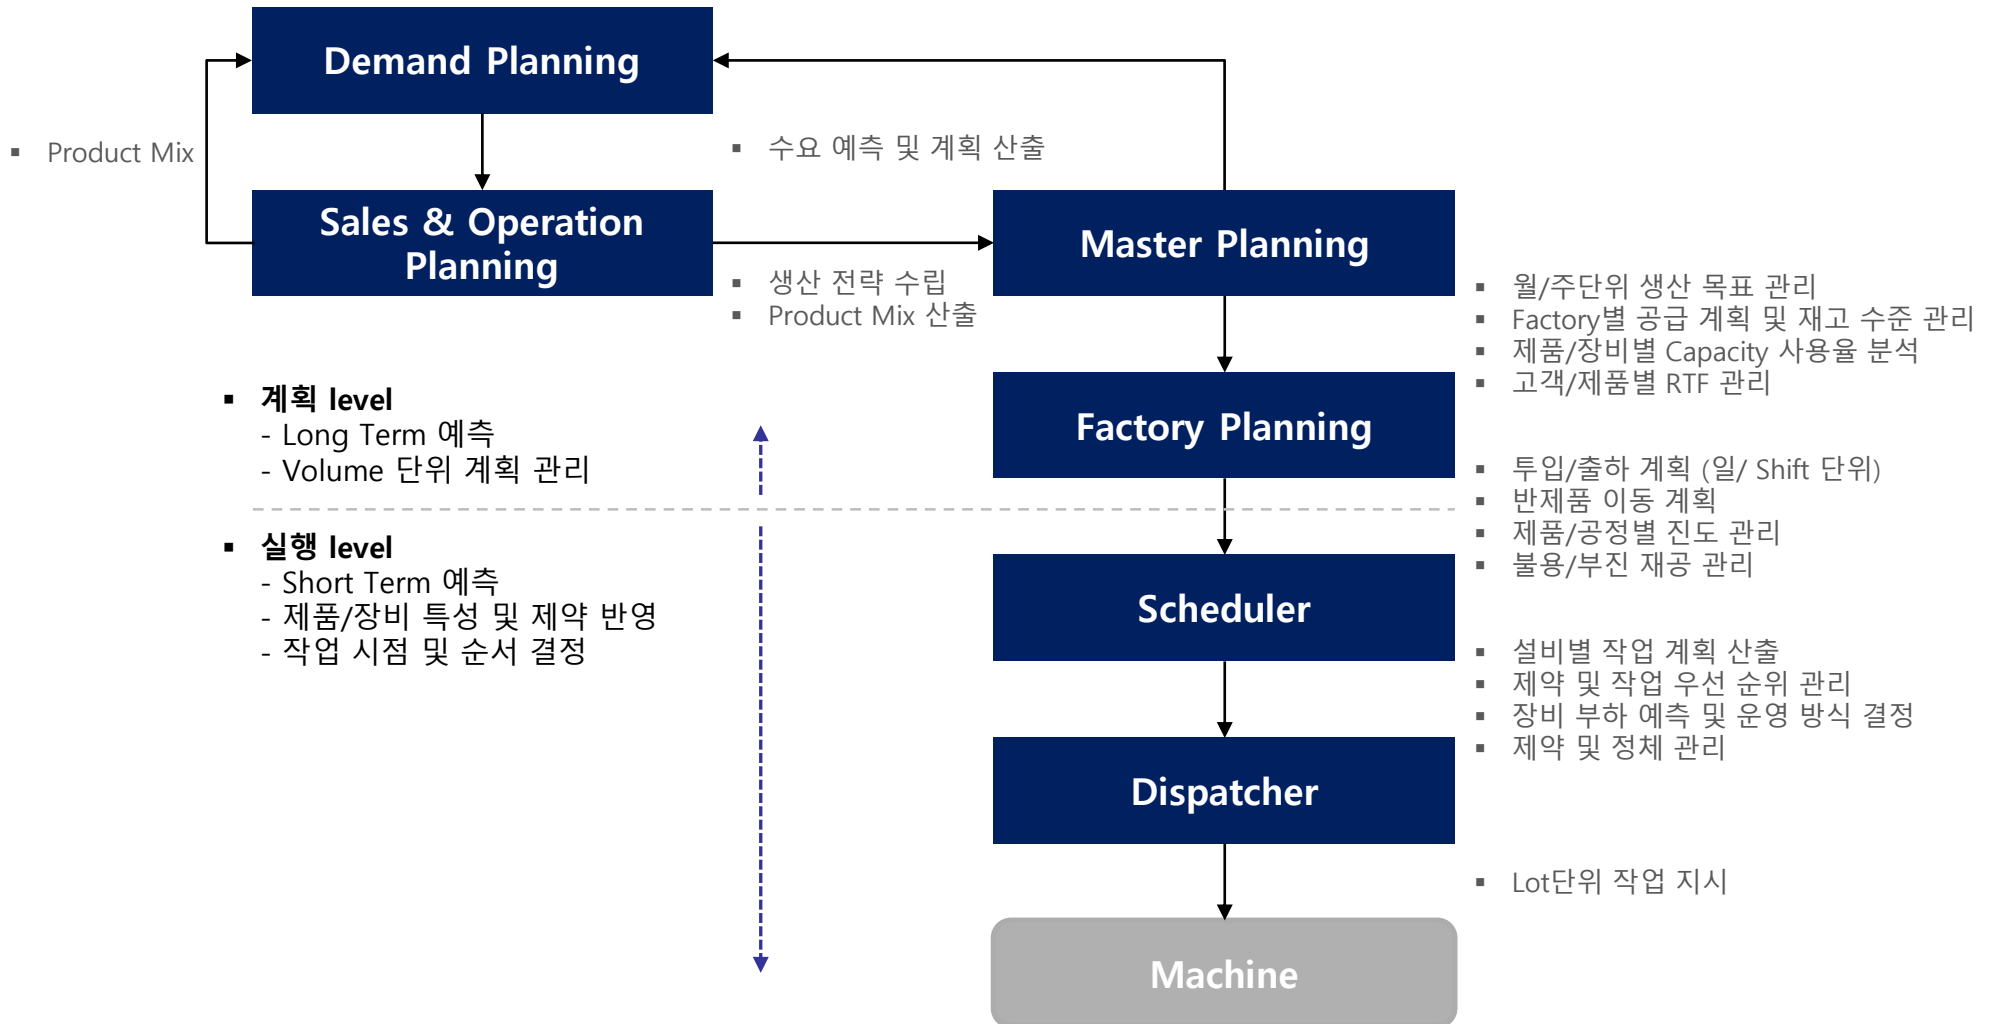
Demand Planning

▪ Product Mix

▪ 수요 예측 및 계획 산출

Sales & Operation Planning

Master Planning

▪ 생산 전략 수립
▪ Product Mix 산출

▪ 월/주단위 생산 목표 관리
▪ Factory별 공급 계획 및 재고 수준 관리
▪ 제품/장비별 Capacity 사용율 분석
▪ 고객/제품별 RTF 관리

▪ 계획 level
- Long Term 예측
- Volume 단위 계획 관리

Factory Planning

▪ 투입/출하 계획 (일/ Shift 단위)
▪ 반제품 이동 계획
▪ 제품/공정별 진도 관리
▪ 불용/부진 재공 관리

▪ 실행 level
- Short Term 예측
- 제품/장비 특성 및 제약 반영
- 작업 시점 및 순서 결정

Scheduler

▪ 설비별 작업 계획 산출
▪ 제약 및 작업 우선 순위 관리
▪ 장비 부하 예측 및 운영 방식 결정
▪ 제약 및 정체 관리

Dispatcher

▪ Lot단위 작업 지시

Machine